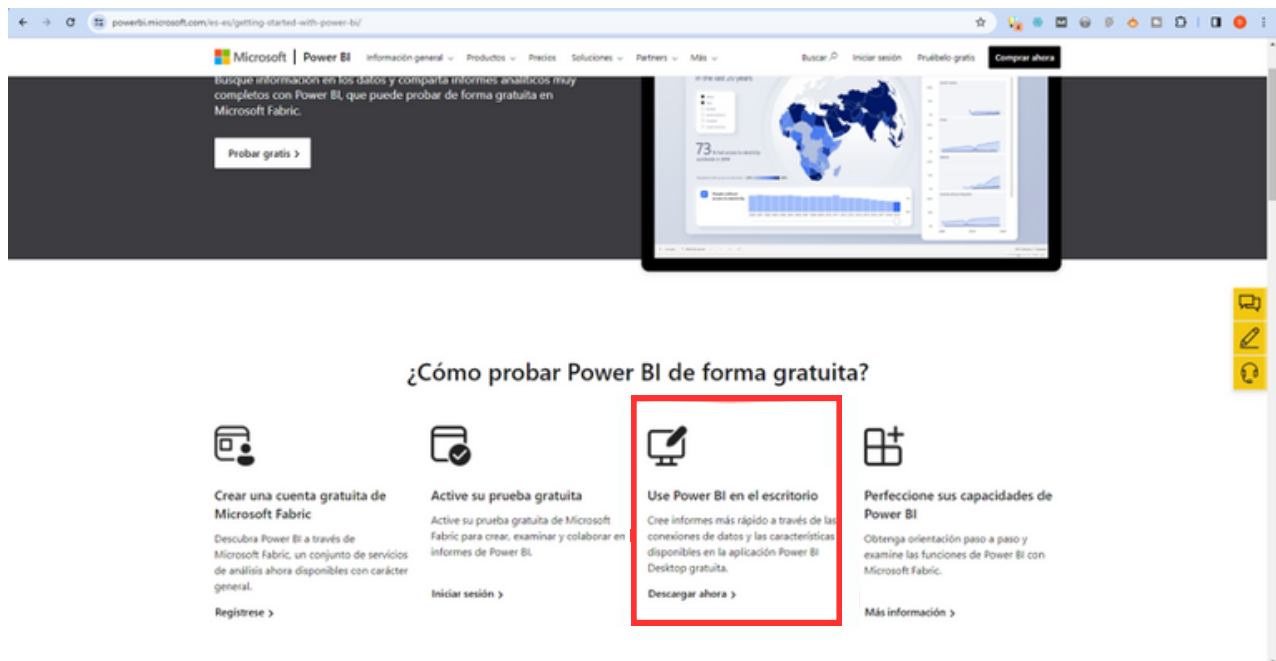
powerbi.microsoft.com/es-es/getting-started-with-power-bi/

Microsoft | Power BI Información general Productos Precios Soluciones Partners Más Buscar Iniciar sesión Pruébelo gratis Comprar ahora

Busque información en los datos y comparta informes analíticos muy completos con Power BI, que puede probar de forma gratuita en Microsoft Fabric.

Probar gratis >

73

¿Cómo probar Power BI de forma gratuita?

Crear una cuenta gratuita de Microsoft Fabric

Descubra Power BI a través de Microsoft Fabric, un conjunto de servicios de análisis ahora disponibles con carácter general.

Regístrese >

Active su prueba gratuita

Active su prueba gratuita de Microsoft Fabric para crear, examinar y colaborar en informes de Power BI.

Iniciar sesión >

Use Power BI en el escritorio

Cree informes más rápido a través de las conexiones de datos y las características disponibles en la aplicación Power BI Desktop gratuita.

Descargar ahora >

Perfeccione sus capacidades de Power BI

Obtenga orientación paso a paso y examine las funciones de Power BI con Microsoft Fabric.

Más información >